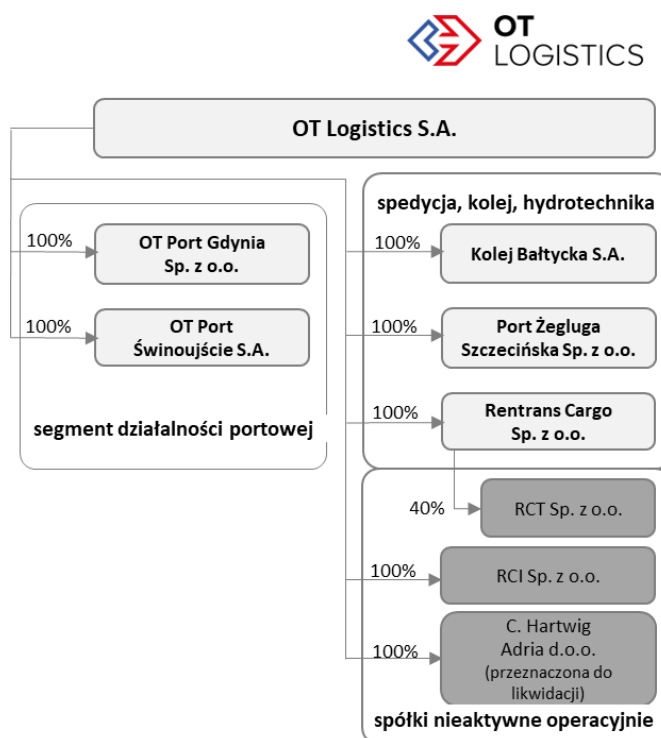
OT LOGISTICS

OT Logistics S.A.

100%
OT Port Gdynia Sp. z o.o.

100%
OT Port Świnoujście S.A.

segment działalności portowej

spedycja, kolej, hydrotechnika

100%
Kolej Bałtycka S.A.

100%
Port Żegluga Szczecińska Sp. z o.o.

100%
Rentrans Cargo Sp. z o.o.

40%
RCT Sp. z o.o.

100%
RCI Sp. z o.o.

100%
C. Hartwig Adria d.o.o. (przeznaczona do likwidacji)

spółki nieaktywne operacyjnie